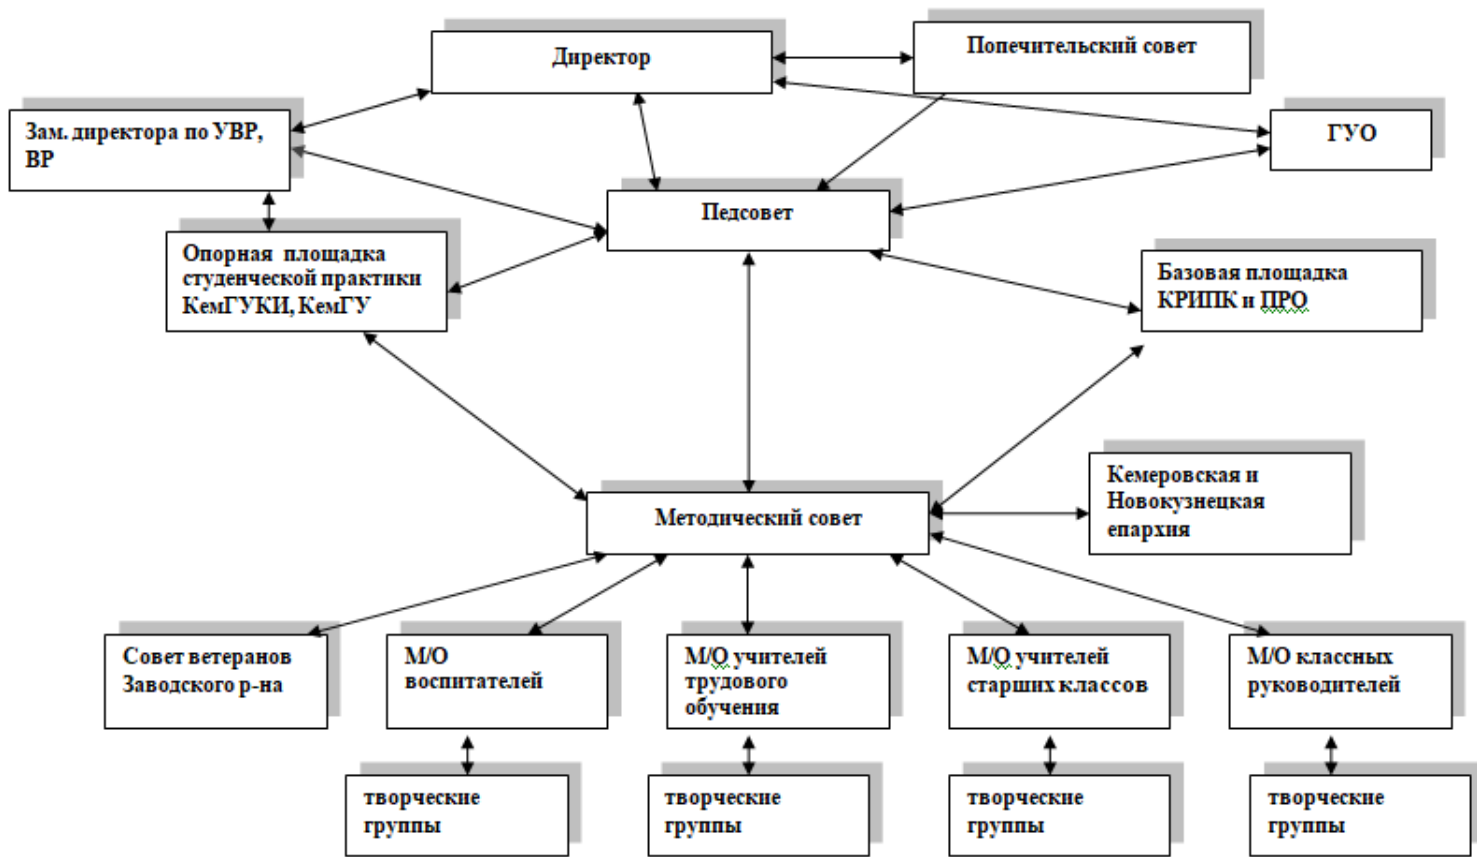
Директор

Попечительский совет

Зам. директора по УВР, ВР

ГУО

Педсовет

Опорная площадка студенческой практики КемГУКИ, КемГУ

Базовая площадка КРИПК и ПРО

Кемеровская и Новокузнецкая епархия

Методический совет

Совет ветеранов Заводского р-на

М/О воспитателей

М/О учителей трудового обучения

М/О учителей старших классов

М/О классных руководителей

творческие группы

творческие группы

творческие группы

творческие группы